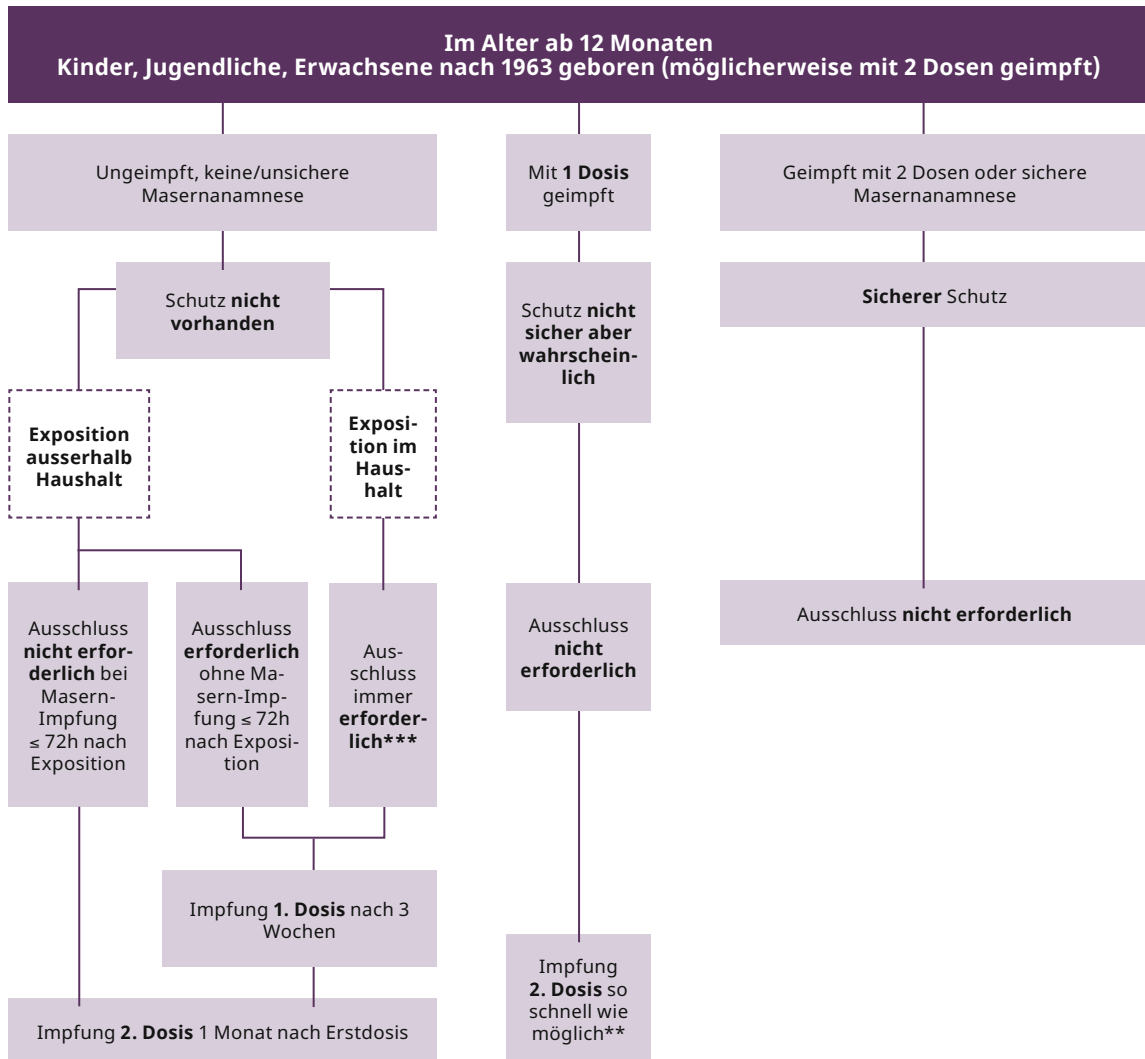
Im Alter ab 12 Monaten
Kinder, Jugendliche, Erwachsene nach 1963 geboren (möglicherweise mit 2 Dosen geimpft)

Ungeimpft, keine/unsichere Masernanamnese

Schutz **nicht vorhanden**

**Exposition ausserhalb Haushalt**

**Exposition im Haushalt**

Ausschluss **nicht erforderlich** bei Masern-Impfung ≤ 72h nach Exposition

Ausschluss **erforderlich** ohne Masern-Impfung ≤ 72h nach Exposition

Ausschluss immer **erforderlich*****

Impfung **1. Dosis** nach 3 Wochen

Impfung **2. Dosis** 1 Monat nach Erstdosis

Mit **1 Dosis** geimpft

Schutz **nicht sicher aber wahrscheinlich**

Ausschluss **nicht erforderlich**

Impfung **2. Dosis** so schnell wie möglich**

Geimpft mit 2 Dosen oder sichere Masernanamnese

**Sicherer** Schutz

Ausschluss **nicht erforderlich**